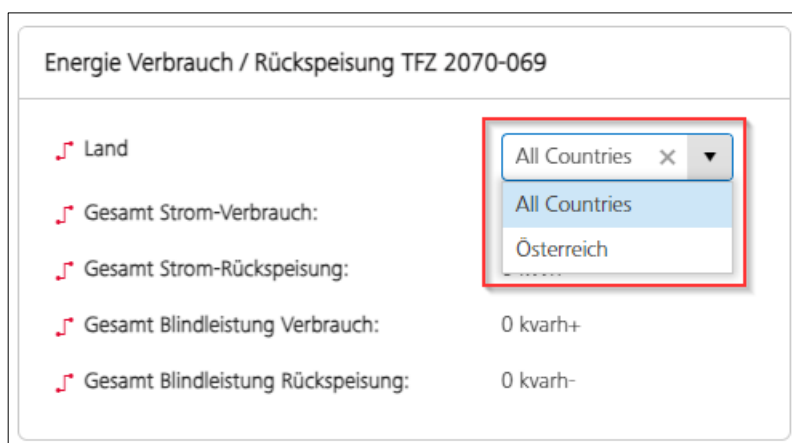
Energie Verbrauch / Rückspeisung TFZ 2070-069

Land

All Countries ✕ ▼

All Countries

Österreich

Gesamt Strom-Verbrauch:

Gesamt Strom-Rückspeisung: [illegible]

Gesamt Blindleistung Verbrauch: 0 kvarh+

Gesamt Blindleistung Rückspeisung: 0 kvarh-